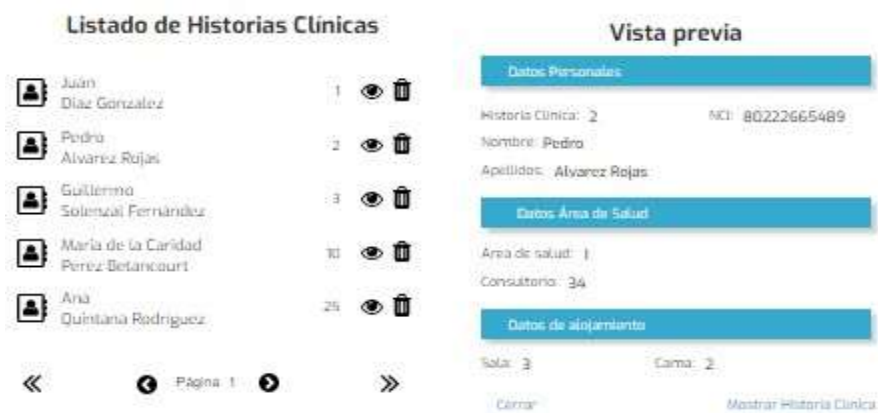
Listado de Historias Clínicas

Juan
Diaz Gonzalez
1

Pedro
Alvarez Rojas
2

Guillermo
Solenzal Fernandez
3

Maria de la Caridad
Perez Betancourt
10

Ana
Quintana Rodriguez
25

«
Página 1
»

Vista previa

Datos Personales

Historia Clínica: 2
NCI: 80222665489
Nombre: Pedro
Apellidos: Alvarez Rojas

Datos Área de Salud

Area de salud: 1
Consultorio: 34

Datos de alojamiento

Sala: 3
Cama: 2

Cerrar
Mostrar Historia Clínica